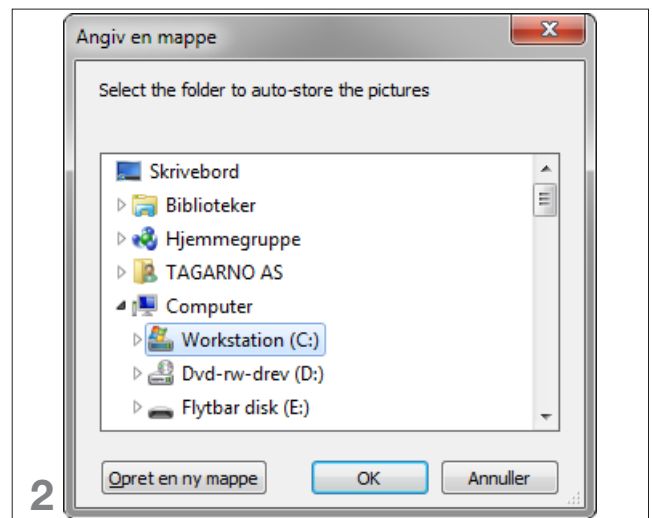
Angiv en mappe

Select the folder to auto-store the pictures

Skrivebord
Biblioteker
Hjemmegruppe
TAGARNO AS
Computer
Workstation (C:)
Dvd-rw-drev (D:)
Flytbar disk (E:)

Opret en ny mappe
OK
Annuller

2